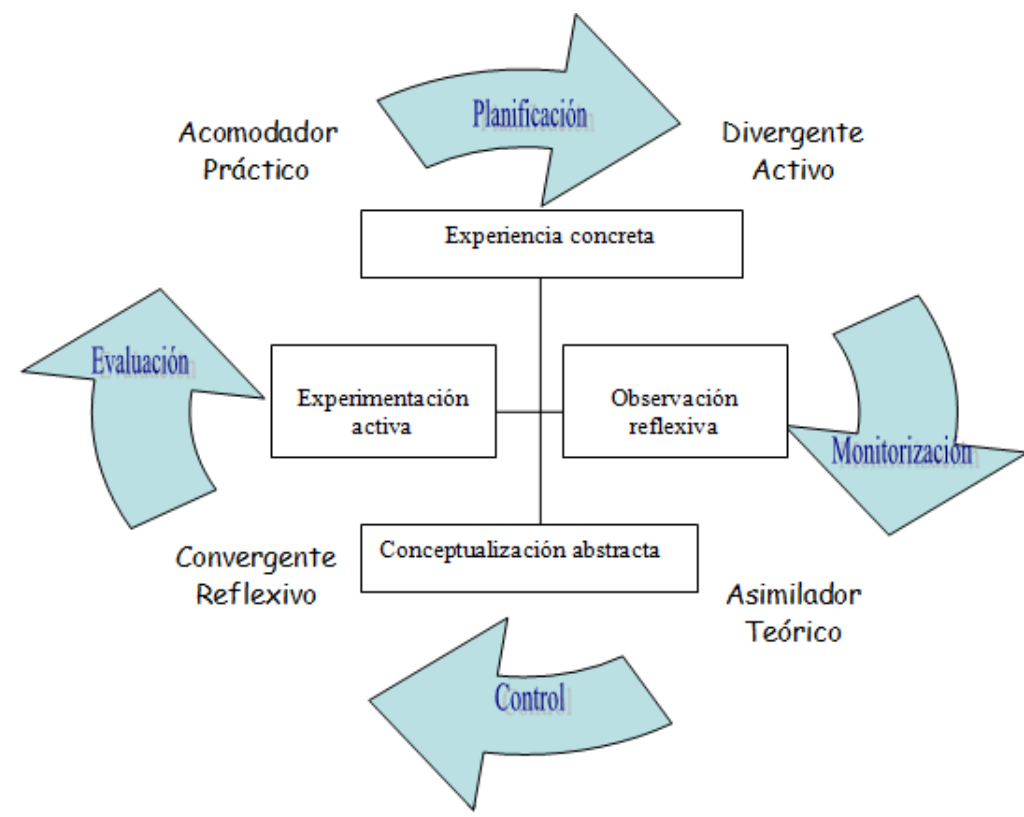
Planificación

Acomodador
Práctico

Divergente
Activo

Experiencia concreta

Evaluación

Experimentación activa

Observación reflexiva

Monitorización

Conceptualización abstracta

Convergente
Reflexivo

Asimilador
Teórico

Control